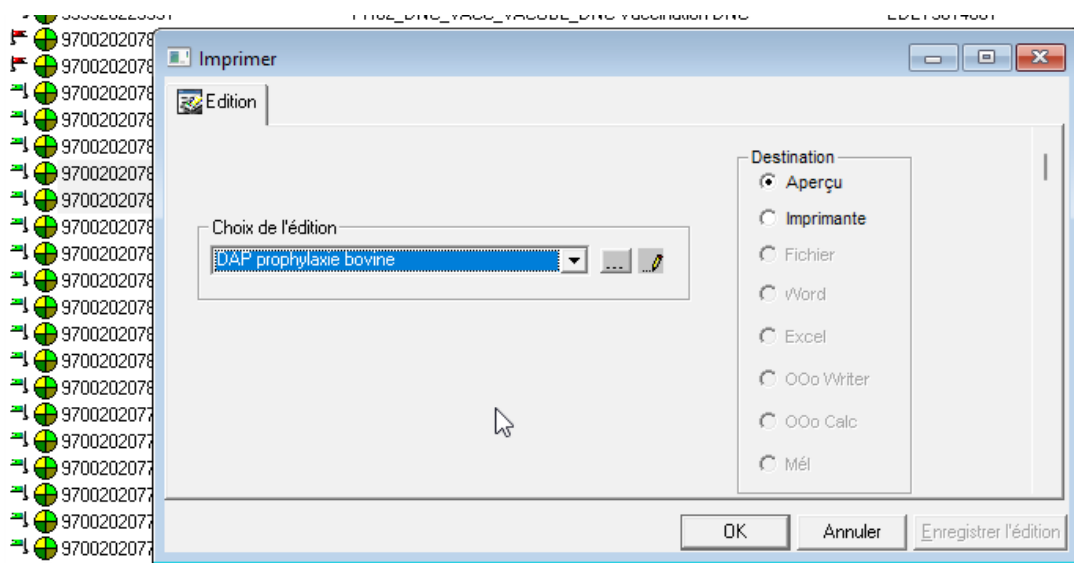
9700202078
9700202078
9700202078
9700202078
9700202078
9700202078
9700202078
9700202078
9700202078
9700202078
9700202078
9700202078
9700202078
9700202078
9700202077
9700202077
9700202077
9700202077
9700202077
9700202077

Imprimer

Edition

Choix de l'édition

DAP prophylaxie bovine

...

Destination

Aperçu

Imprimante

Fichier

Word

Excel

OOo Writer

OOo Calc

Mél

OK

Annuler

Enregistrer l'édition